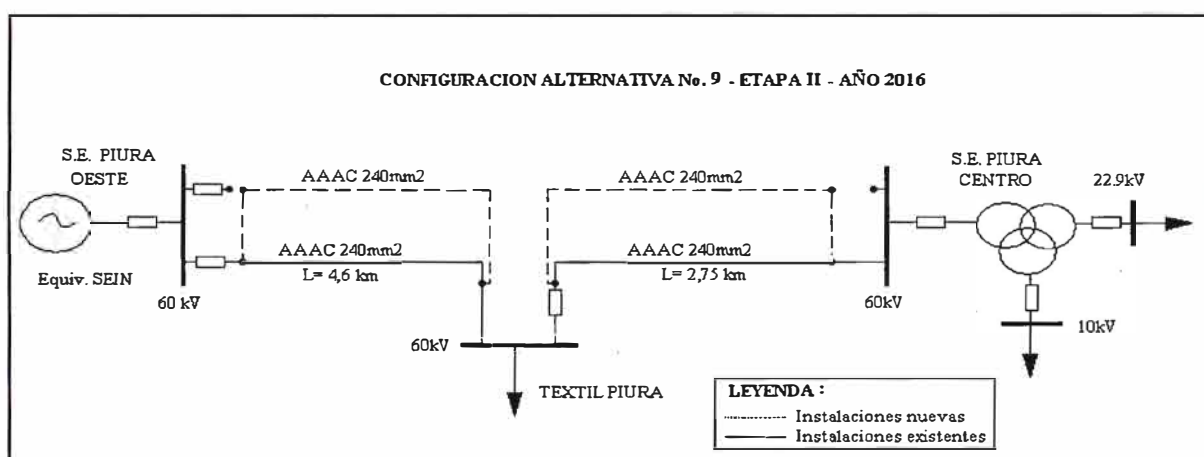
CONFIGURACION ALTERNATIVA No. 9 - ETAPA II - AÑO 2016

S.E. PIURA OESTE

Equiv. SEIN

60 kV

AAAC 240mm2

AAAC 240mm2

L= 4,6 km

AAAC 240mm2

AAAC 240mm2

L= 2,75 km

60kV

TEXTIL PIURA

S.E. PIURA CENTRO

60kV

22.9kV

10kV

LEYENDA :

Instalaciones nuevas

Instalaciones existentes